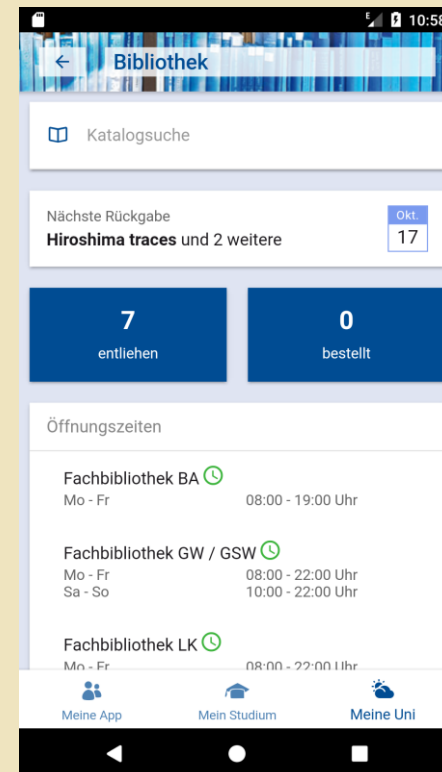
10:58

Bibliothek

Katalogsuche

Nächste Rückgabe
**Hiroshima traces** und 2 weitere

Okt.
17

7
entliehen

0
bestellt

Öffnungszeiten

Fachbibliothek BA
Mo - Fr 08:00 - 19:00 Uhr

Fachbibliothek GW / GSW
Mo - Fr 08:00 - 22:00 Uhr
Sa - So 10:00 - 22:00 Uhr

Fachbibliothek LK
Mo - Fr 08:00 - 22:00 Uhr

Meine App
Mein Studium
Meine Uni